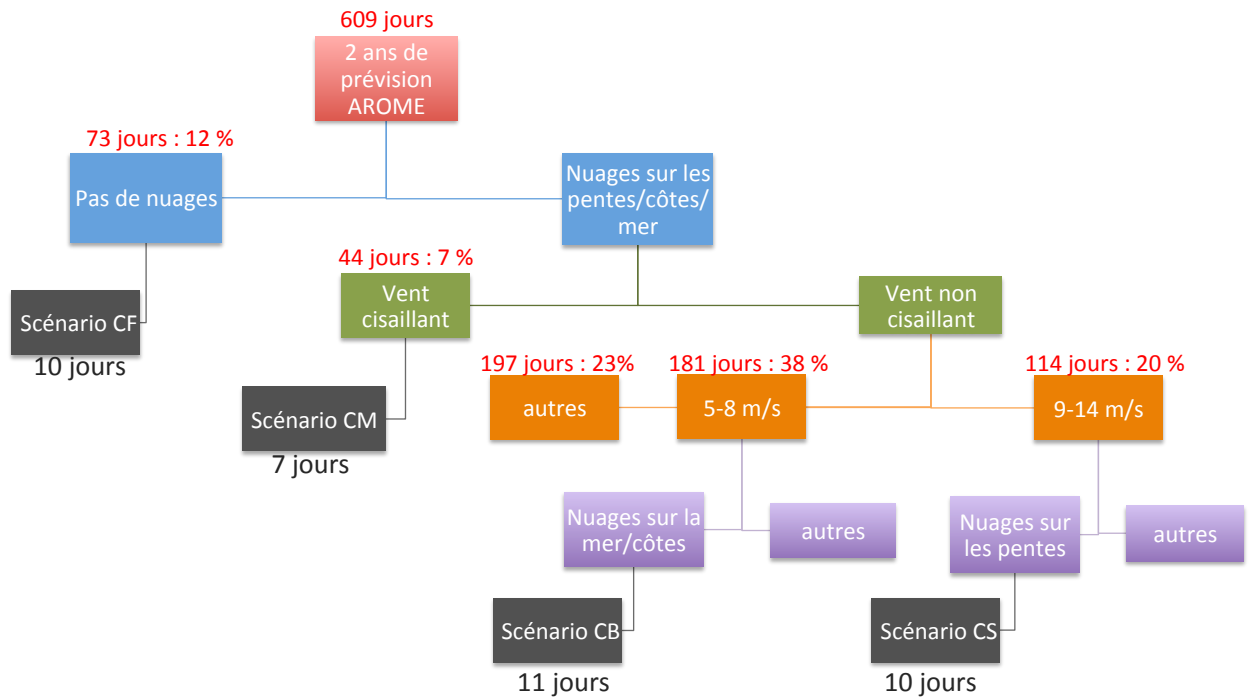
609 jours

2 ans de prévision AROME

73 jours : 12 %

Pas de nuages

Nuages sur les pentes/côtes/mer

Scénario CF

10 jours

44 jours : 7 %

Vent cisaillant

Vent non cisaillant

Scénario CM

7 jours

197 jours : 23%

181 jours : 38 %

114 jours : 20 %

autres

5-8 m/s

9-14 m/s

Nuages sur la mer/côtes

autres

Nuages sur les pentes

autres

Scénario CB

11 jours

Scénario CS

10 jours